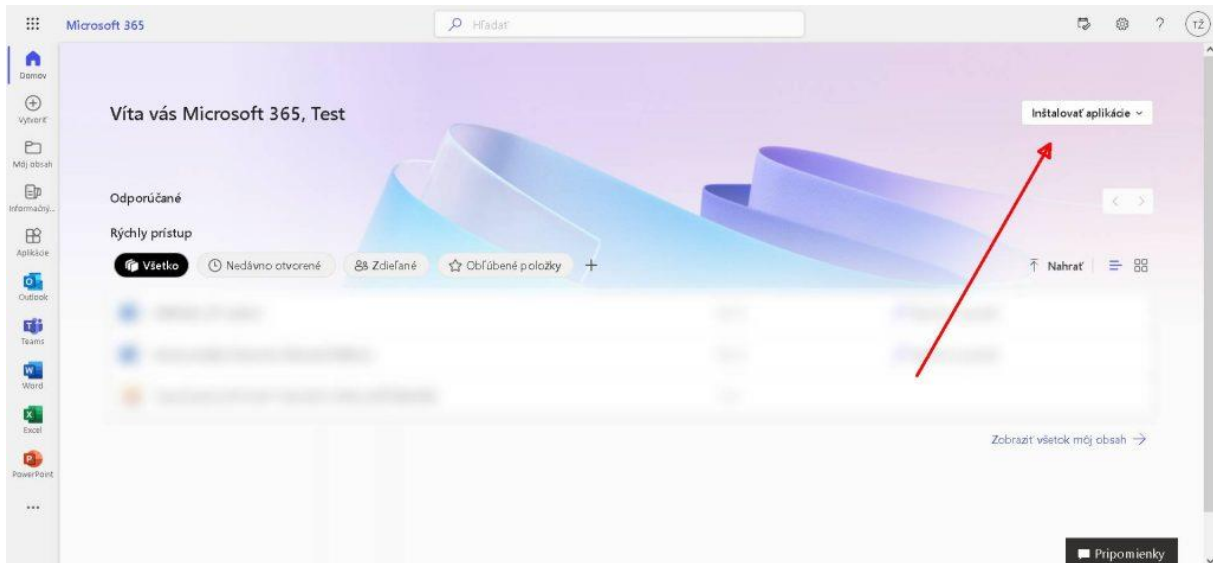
Microsoft 365

Hľadať

TŽ

Domov

Vytvoriť

Môj obsah

Informačný...

Aplikácie

Outlook

Teams

Word

Excel

PowerPoint

...

Víta vás Microsoft 365, Test

Inštalovať aplikácie

Odporúčané

Rýchly prístup

Všetko

Nedávno otvorené

Zdieľané

Obľúbené položky

+

Nahrať

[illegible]

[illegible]

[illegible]

Zobraziť všetok môj obsah →

Pripomienky